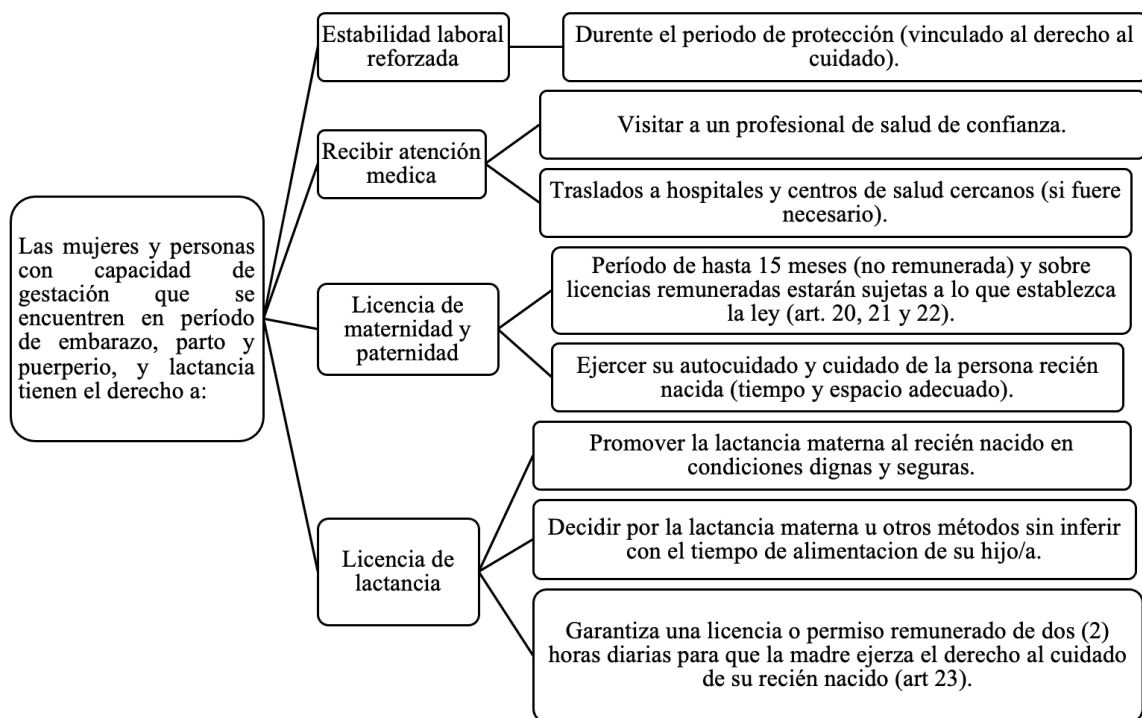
Las mujeres y personas con capacidad de gestación que se encuentren en período de embarazo, parto y puerperio, y lactancia tienen el derecho a:

Estabilidad laboral reforzada

Durente el periodo de protección (vinculado al derecho al cuidado).

Recibir atención medica

Visitar a un profesional de salud de confianza.

Traslados a hospitales y centros de salud cercanos (si fuere necesario).

Licencia de maternidad y paternidad

Período de hasta 15 meses (no remunerada) y sobre licencias remuneradas estarán sujetas a lo que establezca la ley (art. 20, 21 y 22).

Ejercer su autocuidado y cuidado de la persona recién nacida (tiempo y espacio adecuado).

Licencia de lactancia

Promover la lactancia materna al recién nacido en condiciones dignas y seguras.

Decidir por la lactancia materna u otros métodos sin inferir con el tiempo de alimentacion de su hijo/a.

Garantiza una licencia o permiso remunerado de dos (2) horas diarias para que la madre ejerza el derecho al cuidado de su recién nacido (art 23).